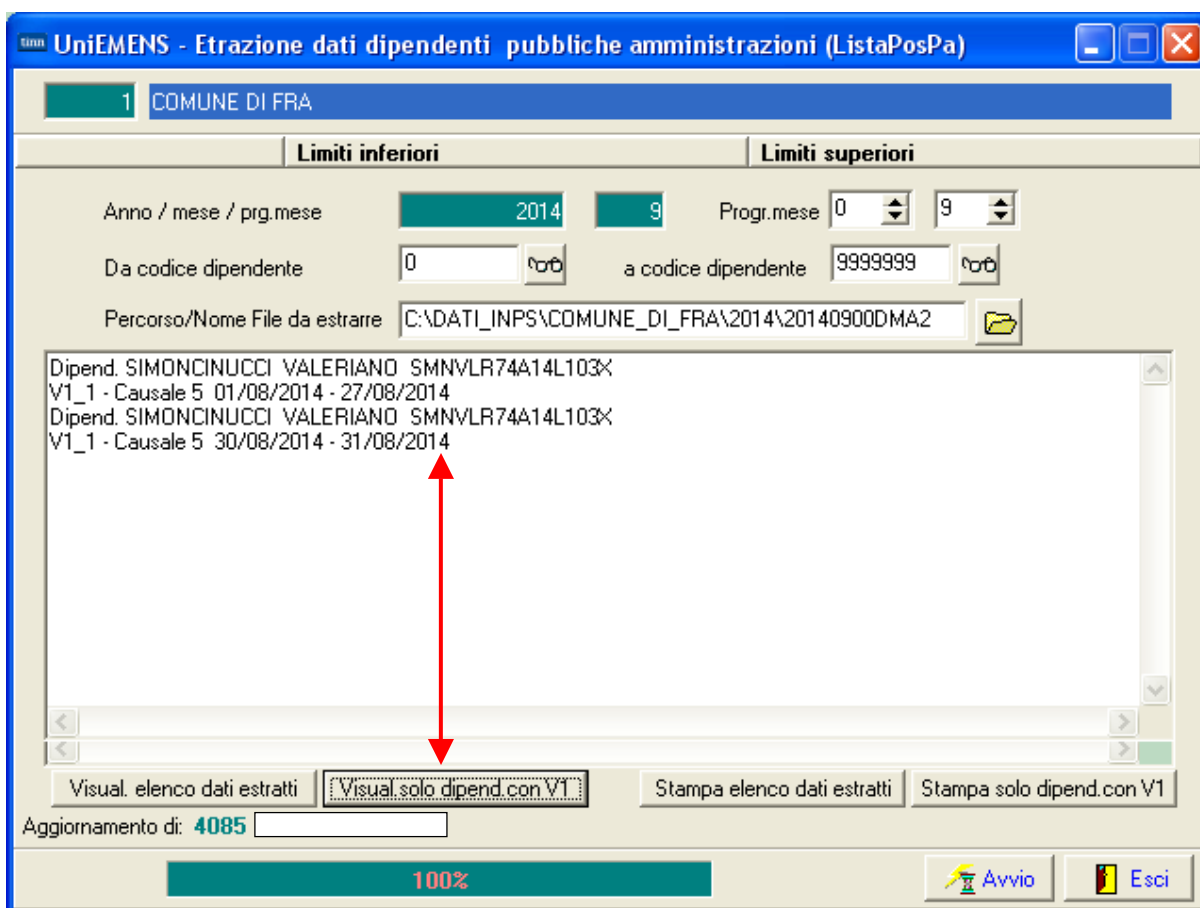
UniEMENS - Etrazione dati dipendenti pubbliche amministrazioni (ListaPosPa)

1 COMUNE DI FRA

Limiti inferiori

Limiti superiori

Anno / mese / prg.mese 2014 9 Progr.mese 0 9

Da codice dipendente 0 a codice dipendente 9999999

Percorso/Nome File da estrarre C:\DATI_INPS\COMUNE_DI_FRA\2014\20140900DMA2

Dipend. SIMONCINUCCI VALERIANO SMNVLR74A14L103X
V1_1 - Causale 5 01/08/2014 - 27/08/2014
Dipend. SIMONCINUCCI VALERIANO SMNVLR74A14L103X
V1_1 - Causale 5 30/08/2014 - 31/08/2014

Visual. elenco dati estratti

Visual.solo dipend.con V1

Stampa elenco dati estratti

Stampa solo dipend.con V1

Aggiornamento di: 4085

100%

Avvio

Esci